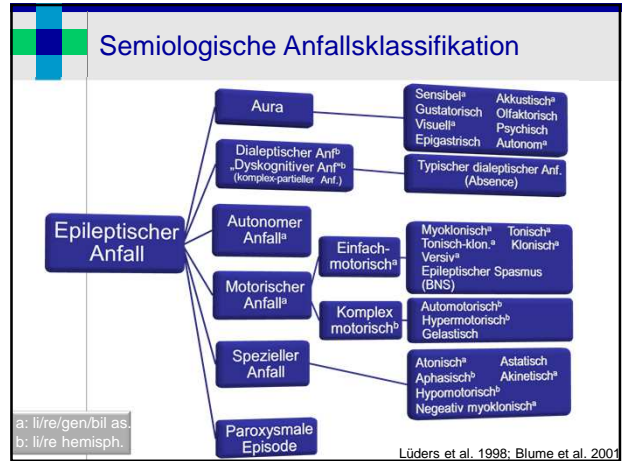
Semiologische Anfallsklassifikation

Epileptischer Anfall

Aura

Sensibel$^a$
Akkustisch$^a$
Gustatorisch
Olfaktorisch
Visuell$^a$
Psychisch
Epigastrisch
Autonom$^a$

Dialeptischer Anf$^b$
„Dyskognitiver Anf"$^b$
(komplex-partieller Anf.)

Typischer dialeptischer Anf. (Absence)

Autonomer Anfall$^a$

Motorischer Anfall$^a$

Einfach-motorisch$^a$

Myoklonisch$^a$
Tonisch$^a$
Tonisch-klon.$^a$
Klonisch$^a$
Versiv$^a$
Epileptischer Spasmus (BNS)

Komplex motorisch$^b$

Automotorisch$^b$
Hypermotorisch$^b$
Gelastisch

Spezieller Anfall

Atonisch$^a$
Astatisch
Aphasisch$^b$
Akinetisch$^a$
Hypomotorisch$^b$
Negativ myoklonisch$^a$

Paroxysmale Episode

a: li/re/gen/bil as.
b: li/re hemisph.

Lüders et al. 1998; Blume et al. 2001